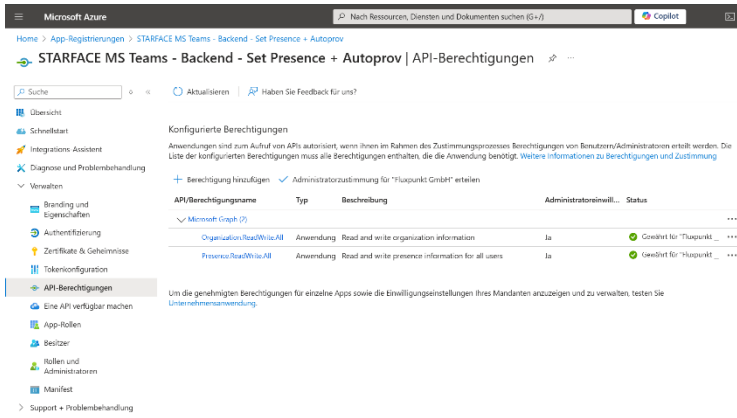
Microsoft Azure

Nach Ressourcen, Diensten und Dokumenten suchen (G+/)

Copilot

Home > App-Registrierungen > STARFACE MS Teams - Backend - Set Presence + Autoprov

STARFACE MS Teams - Backend - Set Presence + Autoprov | API-Berechtigungen

Suche

Übersicht
Schnellstart
Integrations-Assistent
Diagnose und Problembehandlung
Verwalten
Branding und Eigenschaften
Authentifizierung
Zertifikate & Geheimnisse
Tokenkonfiguration
API-Berechtigungen
Eine API verfügbar machen
App-Rollen
Besitzer
Rollen und Administratoren
Manifest
Support + Problembehandlung

Aktualisieren | Haben Sie Feedback für uns?

Konfigurierte Berechtigungen

Anwendungen sind zum Aufruf von APIs autorisiert, wenn ihnen im Rahmen des Zustimmungsprozesses Berechtigungen von Benutzern/Administratoren erteilt werden. Die Liste der konfigurierten Berechtigungen muss alle Berechtigungen enthalten, die die Anwendung benötigt. Weitere Informationen zu Berechtigungen und Zustimmung

+ Berechtigung hinzufügen ✓ Administratorzustimmung für "Fluxpunkt GmbH" erteilen

| API/Berechtigungsname | Typ | Beschreibung | Administratoreinwill... | Status | |
|---|---|---|---|---|---|
| Microsoft Graph (2) | | | | | ··· |
| Organization.ReadWrite.All | Anwendung | Read and write organization information | Ja | Gewährt für "Fluxpunkt ... | ··· |
| Presence.ReadWrite.All | Anwendung | Read and write presence information for all users | Ja | Gewährt für "Fluxpunkt ... | ··· |

Um die genehmigten Berechtigungen für einzelne Apps sowie die Einwilligungseinstellungen Ihres Mandanten anzuzeigen und zu verwalten, testen Sie Unternehmensanwendung.